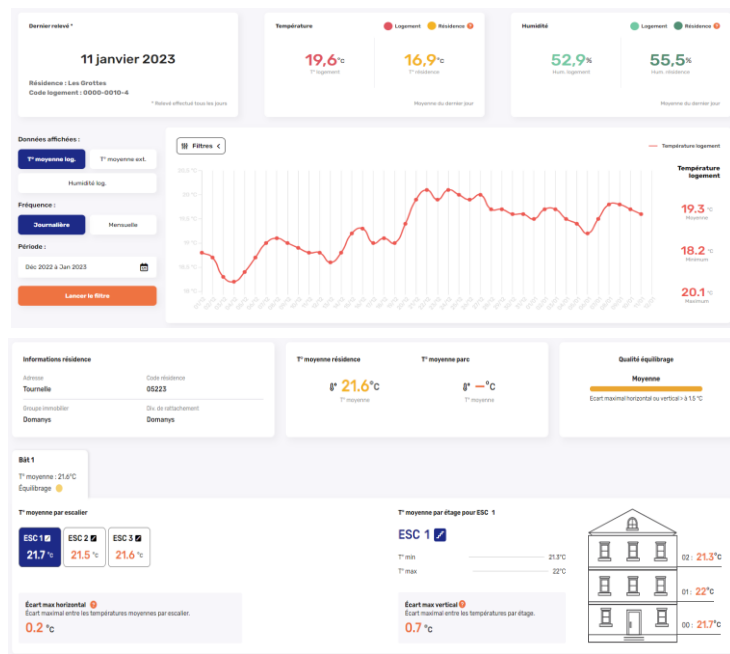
Dernier relevé *

11 janvier 2023

Résidence : Les Grottes
Code logement : 0000-0010-4

* Relevé effectué tous les jours

Température
Logement Résidence

19,6°c
T° logement

16,9°c
T° résidence

Moyenne du dernier jour

Humidité
Logement Résidence

52,9%
Hum. logement

55,5%
Hum. résidence

Moyenne du dernier jour

Données affichées :
T° moyenne log.
T° moyenne ext.
Humidité log.

Fréquence :
Journalière
Mensuelle

Période :
Déc 2022 à Jan 2023

Lancer le filtre

Filtres

Température logement

Température logement

19.3 °c
Moyenne

18.2 °c
Minimum

20.1 °c
Maximum

Informations résidence

Adresse
Tournelle

Code résidence
05223

Groupe immobilier
Domanys

Div. de rattachement
Domanys

T° moyenne résidence
21.6°C
T° moyenne

T° moyenne parc
—°C
T° moyenne

Qualité équilibrage
Moyenne
Écart maximal horizontal ou vertical > à 1.5 °C

Bât 1
T° moyenne : 21.6°C
Équilibrage

T° moyenne par escalier

ESC 1
21.7°c

ESC 2
21.5°c

ESC 3
21.6°c

Écart max horizontal
Écart maximal entre les températures moyennes par escalier.
0.2°c

T° moyenne par étage pour ESC 1

ESC 1

T° min 21.3°C
T° max 22°C

Écart max vertical
Écart maximal entre les températures par étage.
0.7°c

02 : 21.3°c
01 : 22°c
00 : 21.7°c